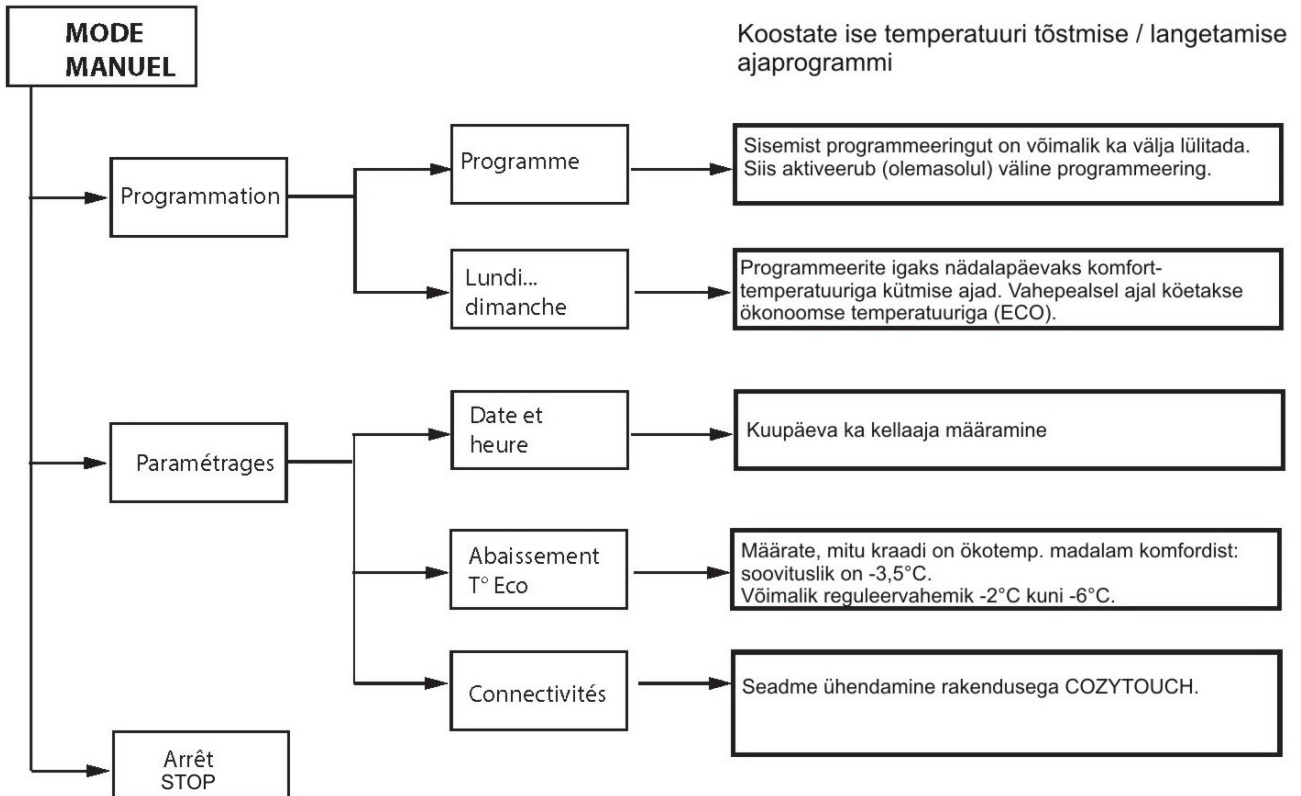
MODE MANUEL

Koostate ise temperatuuri tõstmise / langetamise ajaprogrammi

Programmation

Programme

Sisemist programmeeringut on võimalik ka välja lülitada. Siis aktiveerub (olemasolul) väline programmeering.

Lundi... dimanche

Programmeerite igaks nädalapäevaks komforttemperatuuriga kütmise ajad. Vahepealsel ajal köetakse ökonoomse temperatuuriga (ECO).

Paramétrages

Date et heure

Kuupäeva ka kellaaja määramine

Abaissement T° Eco

Määrate, mitu kraadi on ökotemp. madalam komfordist: soovituslik on -3,5°C.
Võimalik reguleervahemik -2°C kuni -6°C.

Connectivités

Seadme ühendamine rakendusega COZYTOUCH.

Arrêt STOP